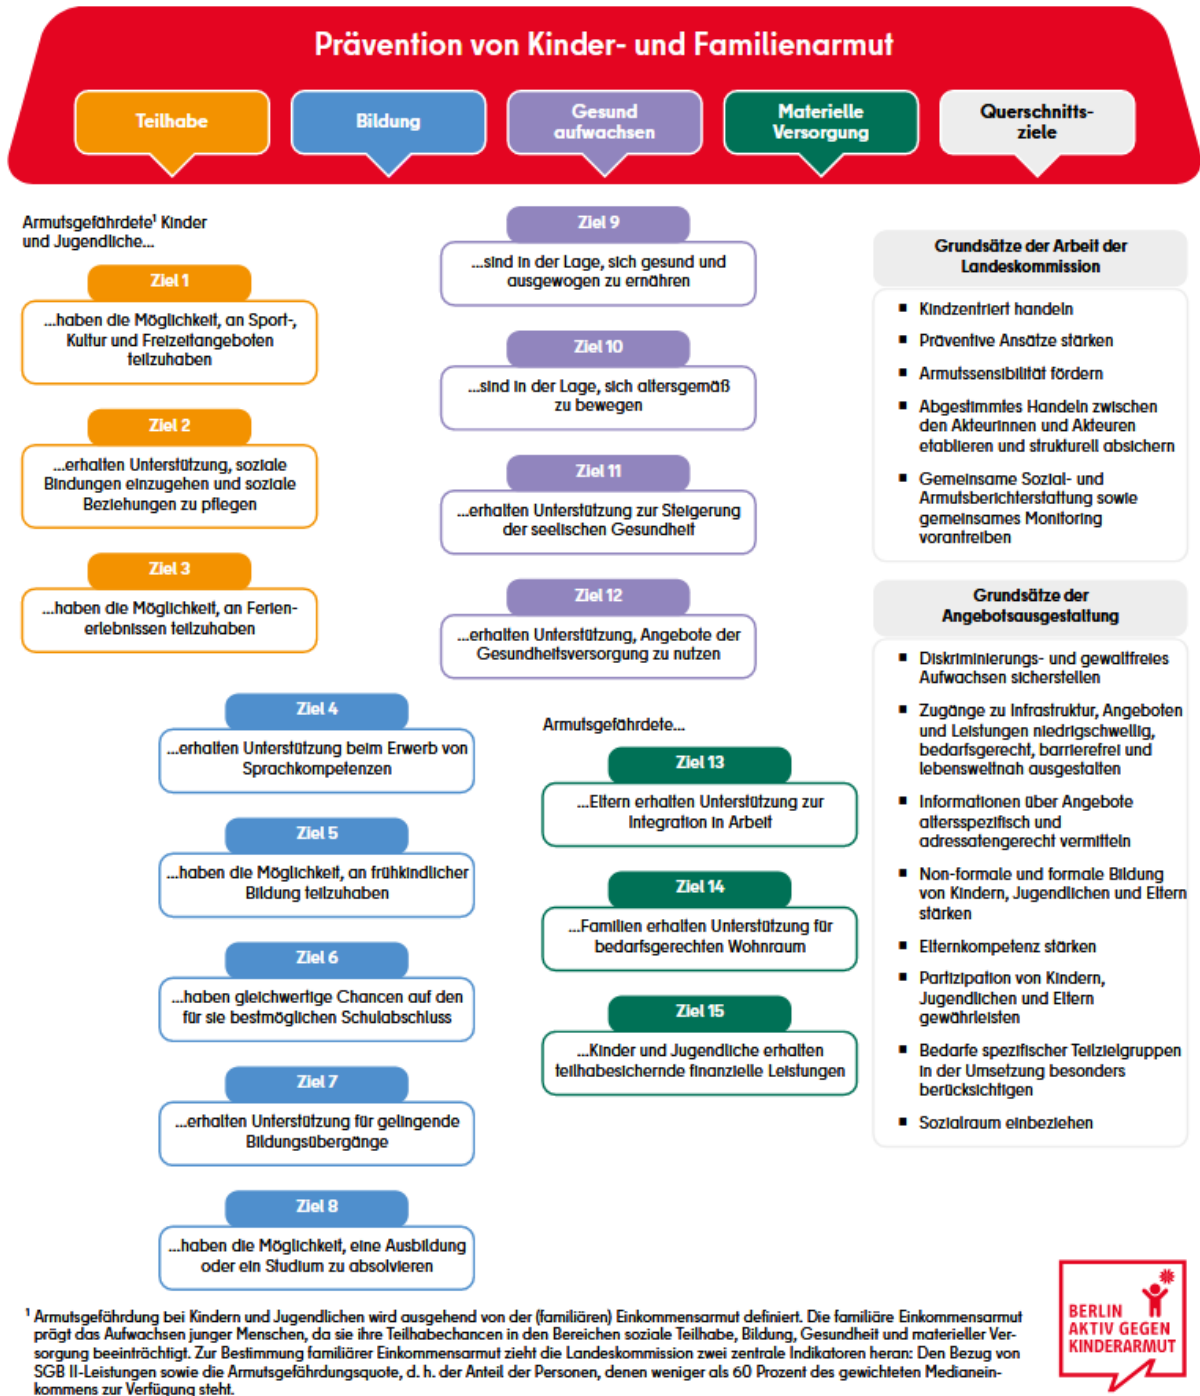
Prävention von Kinder- und Familienarmut

Teilhabe

Bildung

Gesund aufwachsen

Materielle Versorgung

Querschnitts-ziele

Armutsgefährdete$^1$ Kinder und Jugendliche...

Ziel 1

...haben die Möglichkeit, an Sport-, Kultur und Freizeitangeboten teilzuhaben

Ziel 2

...erhalten Unterstützung, soziale Bindungen einzugehen und soziale Beziehungen zu pflegen

Ziel 3

...haben die Möglichkeit, an Ferienerlebnissen teilzuhaben

Ziel 4

...erhalten Unterstützung beim Erwerb von Sprachkompetenzen

Ziel 5

...haben die Möglichkeit, an frühkindlicher Bildung teilzuhaben

Ziel 6

...haben gleichwertige Chancen auf den für sie bestmöglichen Schulabschluss

Ziel 7

...erhalten Unterstützung für gelingende Bildungsübergänge

Ziel 8

...haben die Möglichkeit, eine Ausbildung oder ein Studium zu absolvieren

Ziel 9

...sind in der Lage, sich gesund und ausgewogen zu ernähren

Ziel 10

...sind in der Lage, sich altersgemäß zu bewegen

Ziel 11

...erhalten Unterstützung zur Steigerung der seelischen Gesundheit

Ziel 12

...erhalten Unterstützung, Angebote der Gesundheitsversorgung zu nutzen

Armutsgefährdete...

Ziel 13

...Eltern erhalten Unterstützung zur Integration in Arbeit

Ziel 14

...Familien erhalten Unterstützung für bedarfsgerechten Wohnraum

Ziel 15

...Kinder und Jugendliche erhalten teilhabesichernde finanzielle Leistungen

Grundsätze der Arbeit der Landeskommission

- Kindzentriert handeln
- Präventive Ansätze stärken
- Armutssensibilität fördern
- Abgestimmtes Handeln zwischen den Akteurinnen und Akteuren etablieren und strukturell absichern
- Gemeinsame Sozial- und Armutsberichterstattung sowie gemeinsames Monitoring vorantreiben

Grundsätze der Angebotsausgestaltung

- Diskriminierungs- und gewaltfreies Aufwachsen sicherstellen
- Zugänge zu Infrastruktur, Angeboten und Leistungen niedrigschwellig, bedarfsgerecht, barrierefrei und lebensweltnah ausgestalten
- Informationen über Angebote altersspezifisch und adressatengerecht vermitteln
- Non-formale und formale Bildung von Kindern, Jugendlichen und Eltern stärken
- Elternkompetenz stärken
- Partizipation von Kindern, Jugendlichen und Eltern gewährleisten
- Bedarfe spezifischer Teilzielgruppen in der Umsetzung besonders berücksichtigen
- Sozialraum einbeziehen

$^1$ Armutsgefährdung bei Kindern und Jugendlichen wird ausgehend von der (familiären) Einkommensarmut definiert. Die familiäre Einkommensarmut prägt das Aufwachsen junger Menschen, da sie ihre Teilhabechancen in den Bereichen soziale Teilhabe, Bildung, Gesundheit und materieller Versorgung beeinträchtigt. Zur Bestimmung familiärer Einkommensarmut zieht die Landeskommission zwei zentrale Indikatoren heran: Den Bezug von SGB II-Leistungen sowie die Armutsgefährdungsquote, d. h. der Anteil der Personen, denen weniger als 60 Prozent des gewichteten Medianeinkommens zur Verfügung steht.

BERLIN AKTIV GEGEN KINDERARMUT